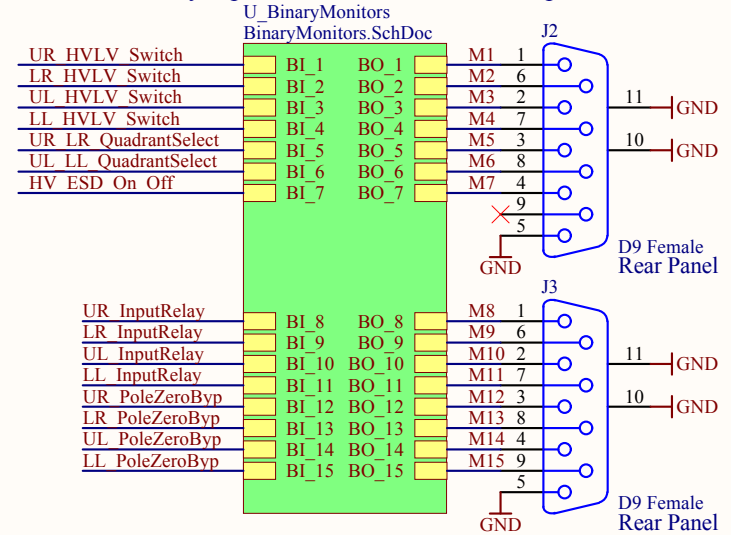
U_BinaryMonitors
BinaryMonitors.SchDoc

UR_HVLV_Switch
LR_HVLV_Switch
UL_HVLV_Switch
LL_HVLV_Switch
UR_LR_QuadrantSelect
UL_LL_QuadrantSelect
HV_ESD_On_Off

BI_1 BO_1
BI_2 BO_2
BI_3 BO_3
BI_4 BO_4
BI_5 BO_5
BI_6 BO_6
BI_7 BO_7

M1 1
M2 6
M3 2
M4 7
M5 3
M6 8
M7 4
9
5

J2
11 GND
10 GND
GND
D9 Female
Rear Panel

UR_InputRelay
LR_InputRelay
UL_InputRelay
LL_InputRelay
UR_PoleZeroByp
LR_PoleZeroByp
UL_PoleZeroByp
LL_PoleZeroByp

BI_8 BO_8
BI_9 BO_9
BI_10 BO_10
BI_11 BO_11
BI_12 BO_12
BI_13 BO_13
BI_14 BO_14
BI_15 BO_15

M8 1
M9 6
M10 2
M11 7
M12 3
M13 8
M14 4
M15 9
5

J3
11 GND
10 GND
GND
D9 Female
Rear Panel